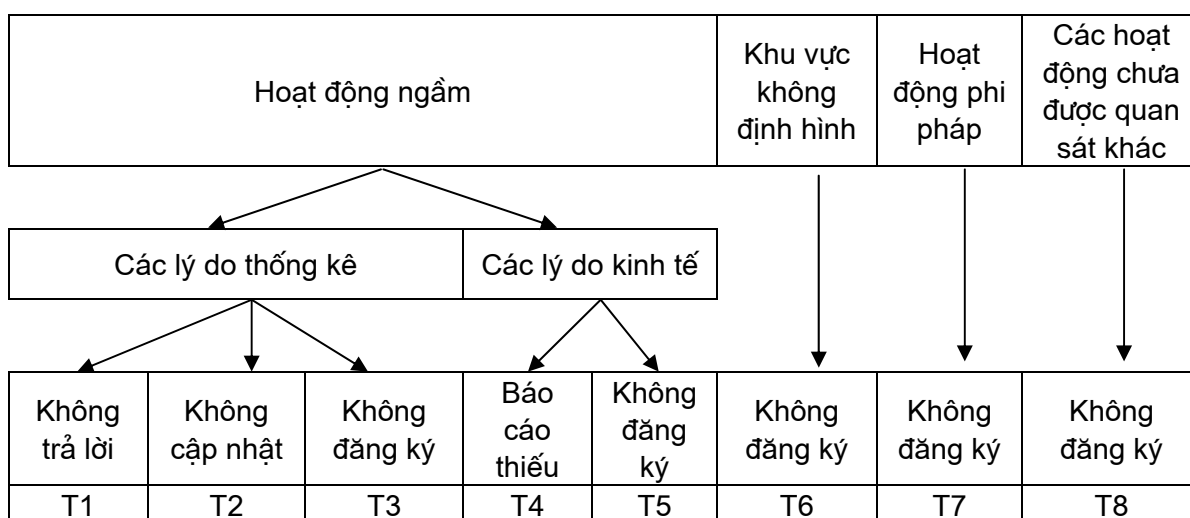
Hoạt động ngầm

Khu vực không định hình

Hoạt động phi pháp

Các hoạt động chưa được quan sát khác

Các lý do thống kê

Các lý do kinh tế

| Không trả lời | Không cập nhật | Không đăng ký | Báo cáo thiếu | Không đăng ký | Không đăng ký | Không đăng ký | Không đăng ký |
|---|---|---|---|---|---|---|---|
| T1 | T2 | T3 | T4 | T5 | T6 | T7 | T8 |